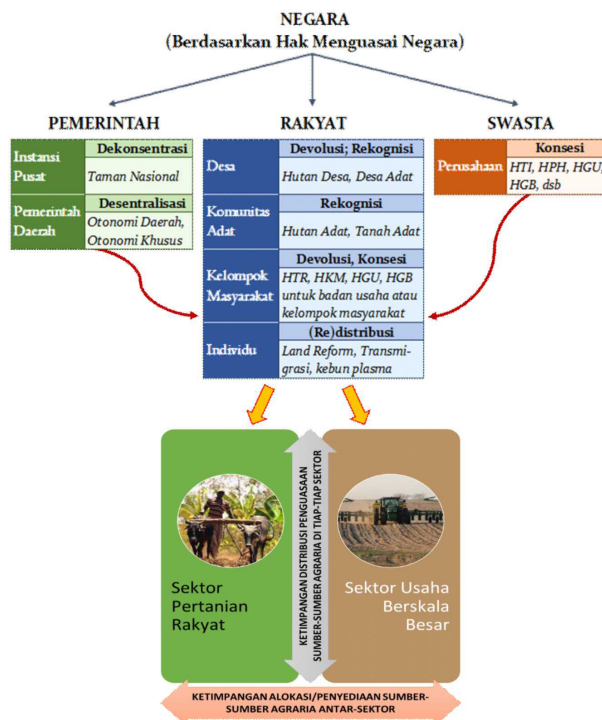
NEGARA
(Berdasarkan Hak Menguasai Negara)

PEMERINTAH

| Instansi Pusat | Dekonsentrasi |
|---|---|
| | Taman Nasional |
| Pemerintah Daerah | Desentralisasi |
| | Otonomi Daerah, Otonomi Khusus |

RAKYAT

| Desa | Devolusi; Rekognisi |
|---|---|
| | Hutan Desa, Desa Adat |
| Komunitas Adat | Rekognisi |
| | Hutan Adat, Tanah Adat |
| Kelompok Masyarakat | Devolusi, Konsesi |
| | HTR, HKM, HGU, HGB untuk badan usaha atau kelompok masyarakat |
| Individu | (Re)distribusi |
| | Land Reform, Transmigrasi, kebun plasma |

SWASTA

| Perusahaan | Konsesi |
|---|---|
| | HTI, HPH, HGU, HGB, dsb |

Sektor Pertanian Rakyat

KETIMPANGAN DISTRIBUSI PENGUASAAN SUMBER-SUMBER AGRARIA DI TIAP-TIAP SEKTOR

Sektor Usaha Berskala Besar

KETIMPANGAN ALOKASI/PENYEDIAAN SUMBER-SUMBER AGRARIA ANTAR-SEKTOR